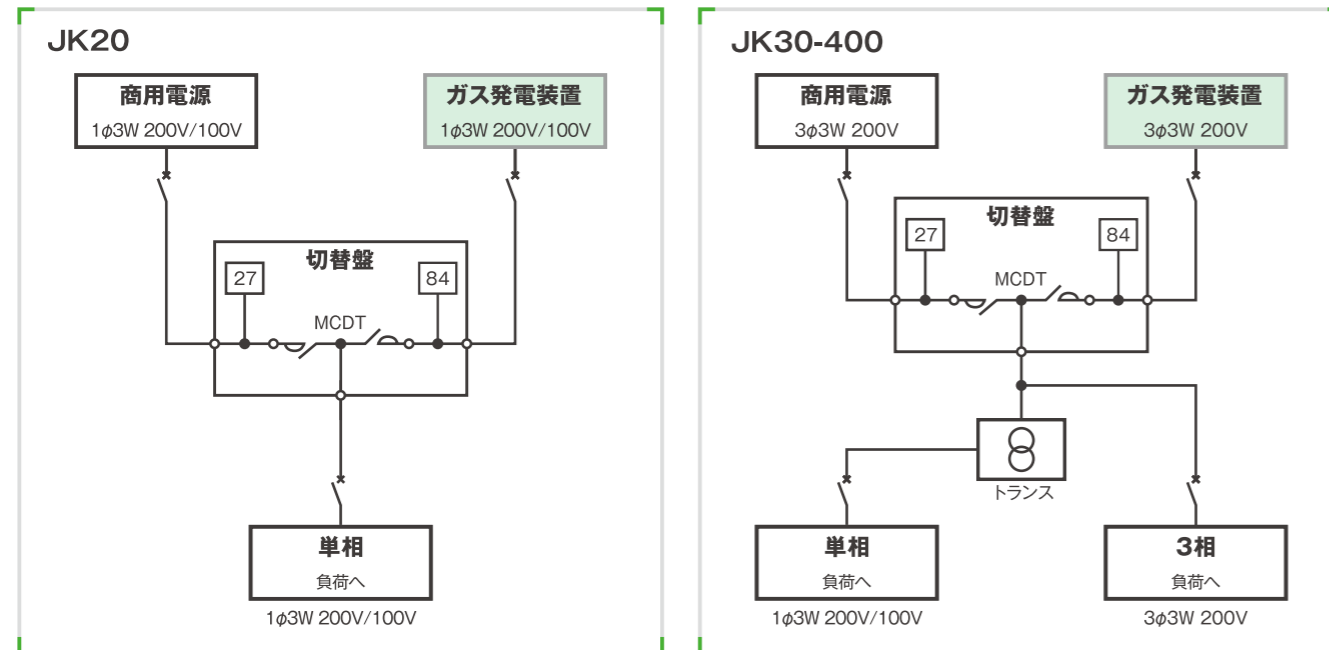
JK20

商用電源
1ϕ3W 200V/100V

ガス発電装置
1ϕ3W 200V/100V

切替盤
27
84
MCDT

単相
負荷へ
1ϕ3W 200V/100V

JK30-400

商用電源
3ϕ3W 200V

ガス発電装置
3ϕ3W 200V

切替盤
27
84
MCDT

トランス

単相
負荷へ
1ϕ3W 200V/100V

3相
負荷へ
3ϕ3W 200V